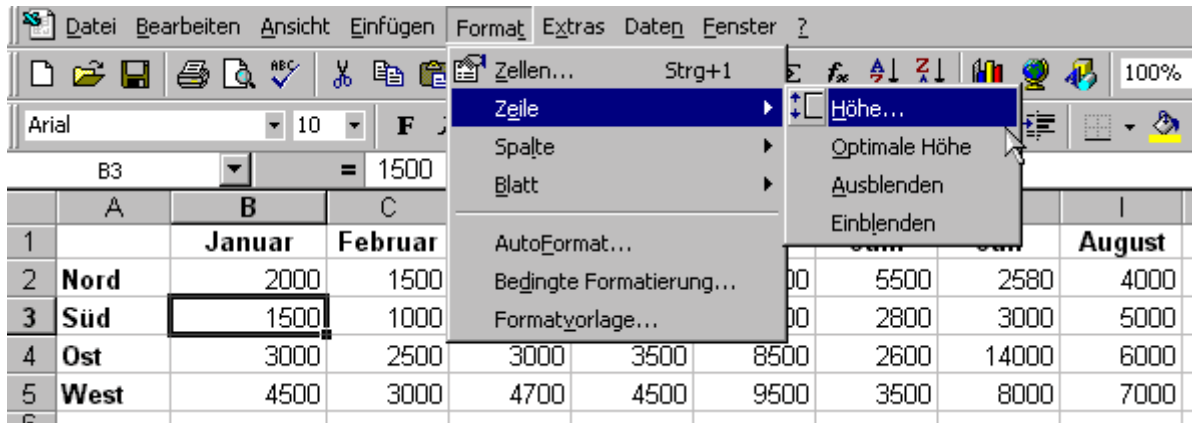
Datei Bearbeiten Ansicht Einfügen Format Extras Daten Fenster ?

Zellen... Strg+1
Zeile
Spalte
Blatt
AutoFormat...
Bedingte Formatierung...
Formatvorlage...

Höhe...
Optimale Höhe
Ausblenden
Einblenden

100%

Arial 10 F

B3 = 1500

| | A | B | C | | | | | | I |
|---|---|---|---|---|---|---|---|---|---|
| 1 | | Januar | Februar | | | | | | August |
| 2 | Nord | 2000 | 1500 | | | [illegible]00 | 5500 | 2580 | 4000 |
| 3 | Süd | 1500 | 1000 | | | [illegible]00 | 2800 | 3000 | 5000 |
| 4 | Ost | 3000 | 2500 | 3000 | 3500 | 8500 | 2600 | 14000 | 6000 |
| 5 | West | 4500 | 3000 | 4700 | 4500 | 9500 | 3500 | 8000 | 7000 |